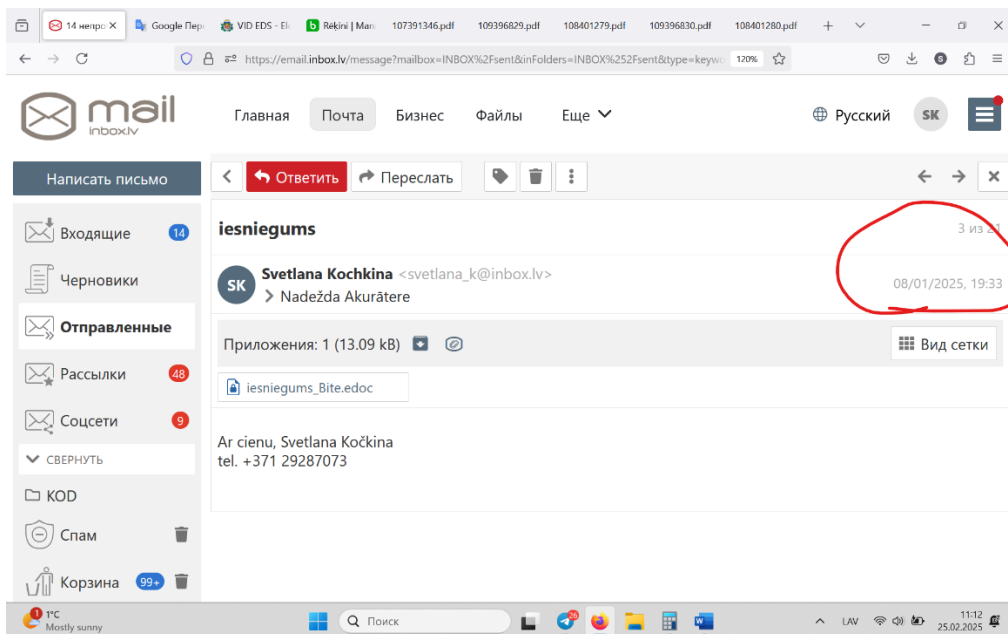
14 непро ✕ | Google Пере | VID EDS - El | Rēķini | Man | 107391346.pdf | 109396829.pdf | 108401279.pdf | 109396830.pdf | 108401280.pdf | +

https://email.inbox.lv/message?mailbox=INBOX%2Fsent&inFolders=INBOX%252Fsent&type=keywo | 120%

mail inbox.lv

Главная | Почта | Бизнес | Файлы | Еще

Русский | SK

Написать письмо

Ответить | Переслать

Входящие 14

Черновики

Отправленные

Рассылки 48

Соцсети 9

СВЕРНУТЬ

KOD

Спам

Корзина 99+

iesniegums

3 из 21

SK Svetlana Kochkina <svetlana_k@inbox.lv>

Nadežda Akurātere

08/01/2025, 19:33

Приложения: 1 (13.09 kB)

Вид сетки

iesniegums_Bite.edoc

Ar cienu, Svetlana Kočkina
tel. +371 29287073

1°C Mostly sunny

Поиск

LAV

11:12
25.02.2025